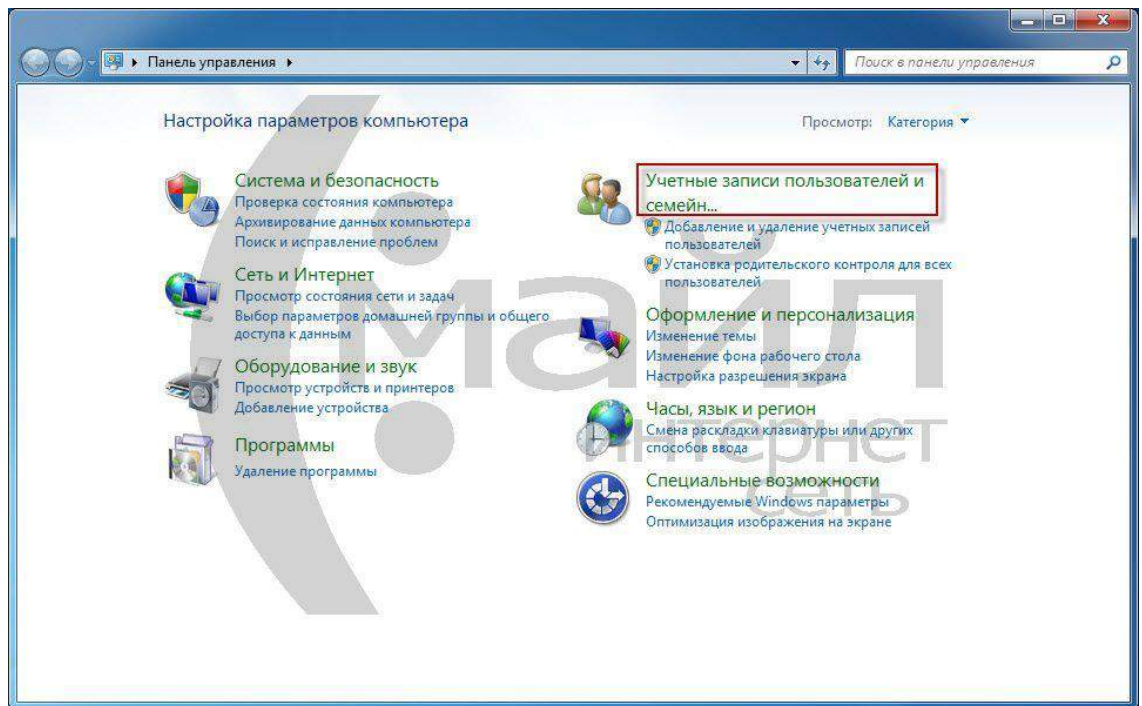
Панель управления

Поиск в панели управления

Настройка параметров компьютера

Просмотр: Категория

Система и безопасность
Проверка состояния компьютера
Архивирование данных компьютера
Поиск и исправление проблем

Сеть и Интернет
Просмотр состояния сети и задач
Выбор параметров домашней группы и общего доступа к данным

Оборудование и звук
Просмотр устройств и принтеров
Добавление устройства

Программы
Удаление программы

Учетные записи пользователей и семейн...
Добавление и удаление учетных записей пользователей
Установка родительского контроля для всех пользователей

Оформление и персонализация
Изменение темы
Изменение фона рабочего стола
Настройка разрешения экрана

Часы, язык и регион
Смена раскладки клавиатуры или других способов ввода

Специальные возможности
Рекомендуемые Windows параметры
Оптимизация изображения на экране

майл интернет сеть